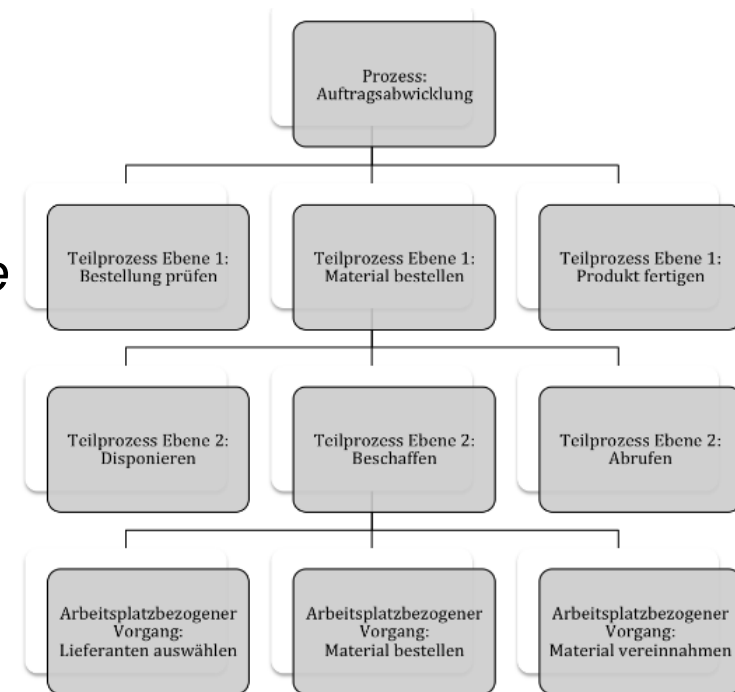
Prozess:
Auftragsabwicklung

Teilprozess Ebene 1:
Bestellung prüfen

Teilprozess Ebene 1:
Material bestellen

Teilprozess Ebene 1:
Produkt fertigen

e

Teilprozess Ebene 2:
Disponieren

Teilprozess Ebene 2:
Beschaffen

Teilprozess Ebene 2:
Abrufen

Arbeitsplatzbezogener
Vorgang:
Lieferanten auswählen

Arbeitsplatzbezogener
Vorgang:
Material bestellen

Arbeitsplatzbezogener
Vorgang:
Material vereinnahmen